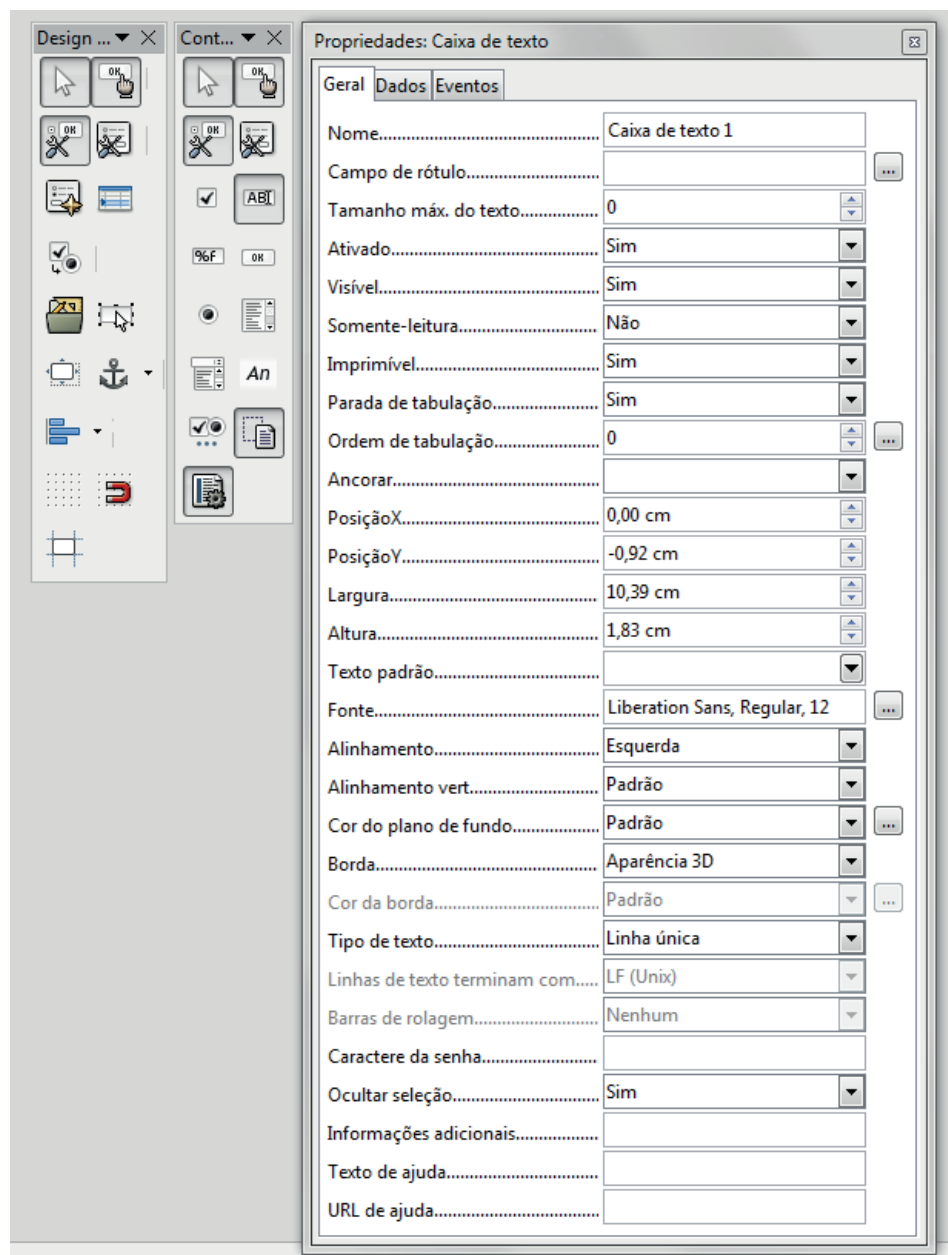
Design ... ▼ ✕

Cont... ▼ ✕

OK

OK

OK

OK

OK

OK

%F

OK

AB

An

Propriedades: Caixa de texto

Geral Dados Eventos

| | |
|---|---|
| Nome.............................. | Caixa de texto 1 |
| Campo de rótulo.............................. | |
| Tamanho máx. do texto.............................. | 0 |
| Ativado.............................. | Sim |
| Visível.............................. | Sim |
| Somente-leitura.............................. | Não |
| Imprimível.............................. | Sim |
| Parada de tabulação.............................. | Sim |
| Ordem de tabulação.............................. | 0 |
| Ancorar.............................. | |
| PosiçãoX.............................. | 0,00 cm |
| PosiçãoY.............................. | -0,92 cm |
| Largura.............................. | 10,39 cm |
| Altura.............................. | 1,83 cm |
| Texto padrão.............................. | |
| Fonte.............................. | Liberation Sans, Regular, 12 |
| Alinhamento.............................. | Esquerda |
| Alinhamento vert.............................. | Padrão |
| Cor do plano de fundo.............................. | Padrão |
| Borda.............................. | Aparência 3D |
| Cor da borda.............................. | Padrão |
| Tipo de texto.............................. | Linha única |
| Linhas de texto terminam com..... | LF (Unix) |
| Barras de rolagem.............................. | Nenhum |
| Caractere da senha.............................. | |
| Ocultar seleção.............................. | Sim |
| Informações adicionais.............................. | |
| Texto de ajuda.............................. | |
| URL de ajuda.............................. | |